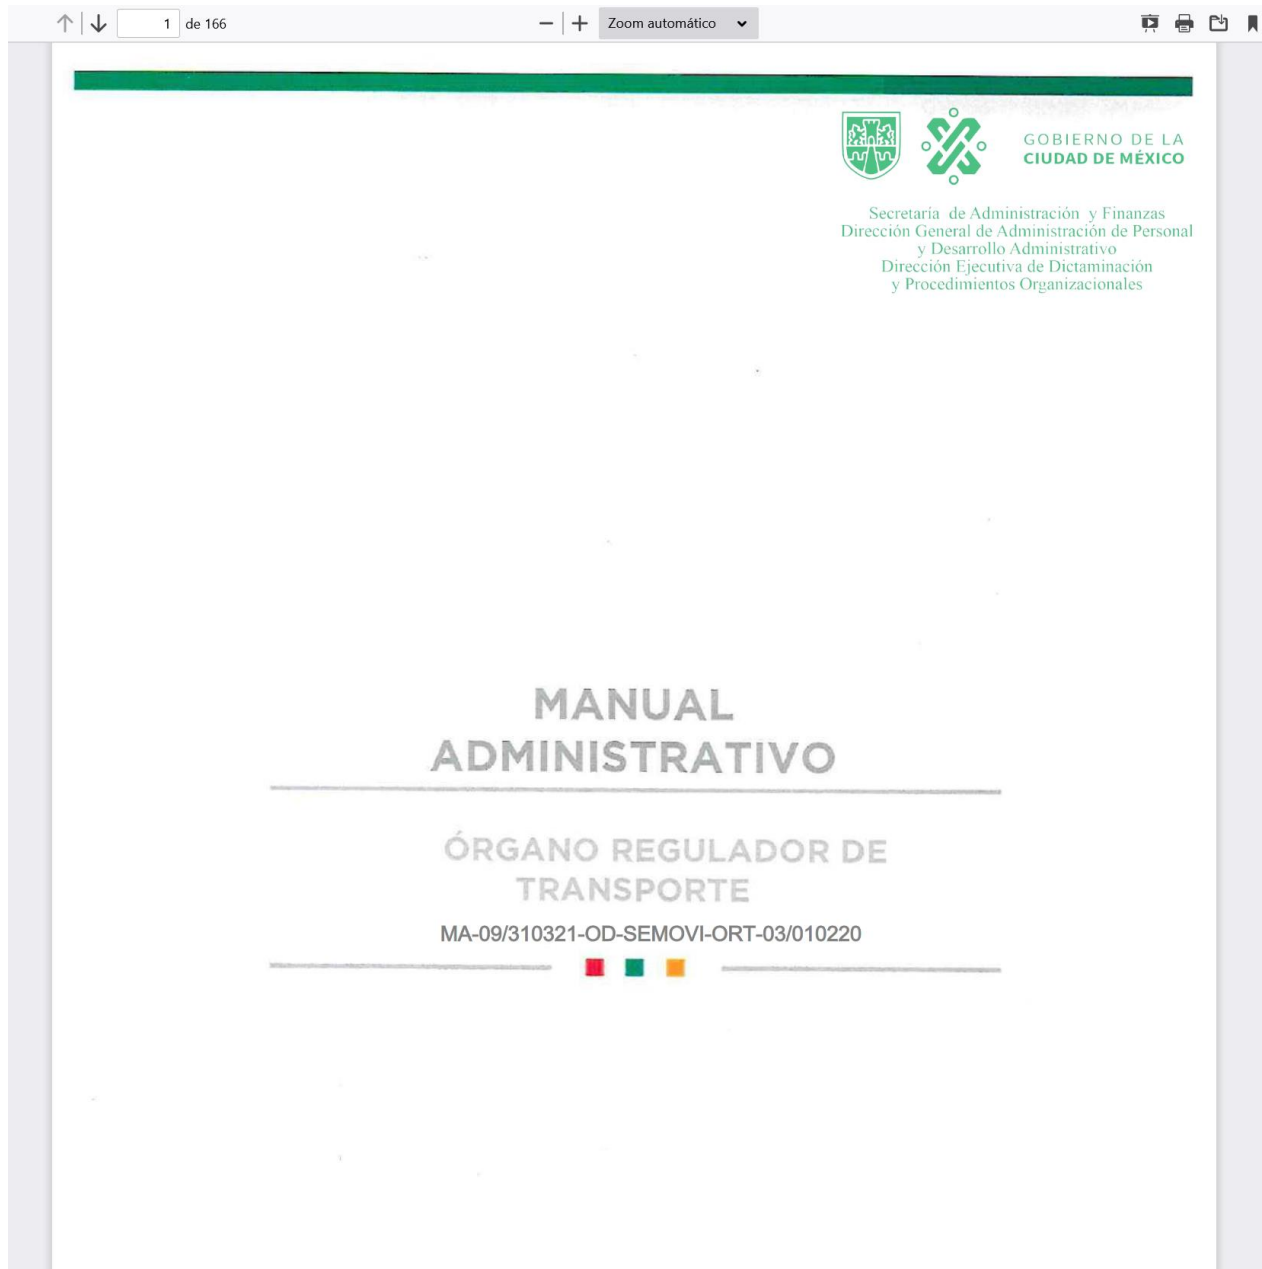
1 de 166

Zoom automático

GOBIERNO DE LA
CIUDAD DE MÉXICO

Secretaría de Administración y Finanzas
Dirección General de Administración de Personal y Desarrollo Administrativo
Dirección Ejecutiva de Dictaminación y Procedimientos Organizacionales

MANUAL
ADMINISTRATIVO

ÓRGANO REGULADOR DE
TRANSPORTE

MA-09/310321-OD-SEMOVI-ORT-03/010220